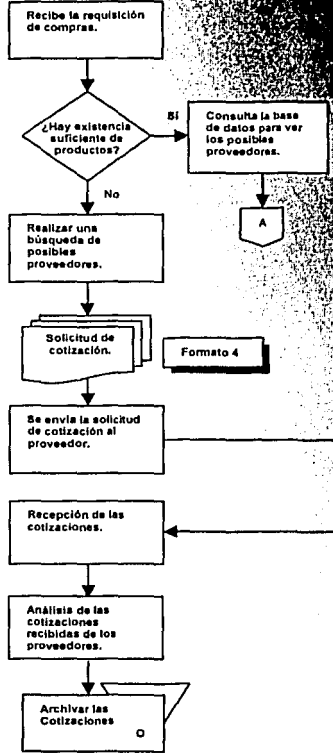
Recibe la requisición de compras.

¿Hay existencia suficiente de productos?

Sí

Consulta la base de datos para ver los posibles proveedores.

A

No

Realizar una búsqueda de posibles proveedores.

Solicitud de cotización.

Formato 4

Se envía la solicitud de cotización al proveedor.

Recepción de las cotizaciones.

Análisis de las cotizaciones recibidas de los proveedores.

Archivar las Cotizaciones

O